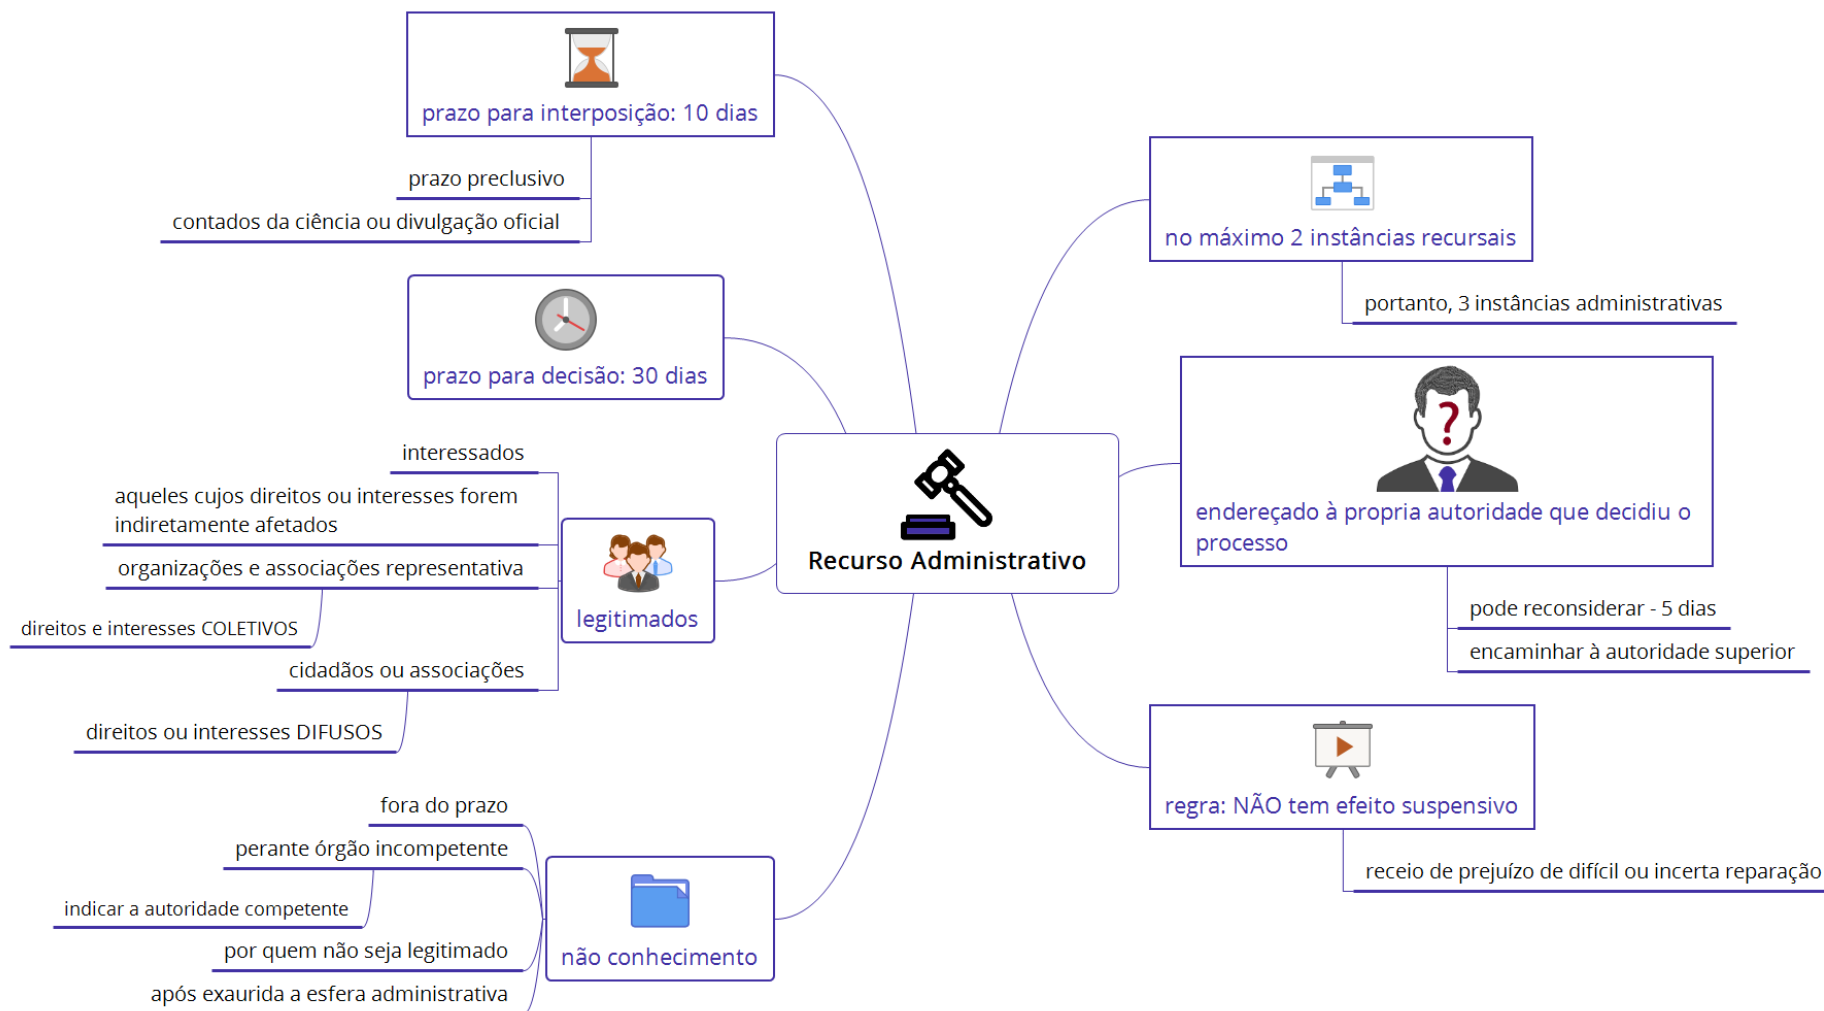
Recurso Administrativo

prazo para interposição: 10 dias

prazo preclusivo

contados da ciência ou divulgação oficial

prazo para decisão: 30 dias

legitimados

interessados

aqueles cujos direitos ou interesses forem indiretamente afetados

organizações e associações representativa

direitos e interesses COLETIVOS

cidadãos ou associações

direitos ou interesses DIFUSOS

não conhecimento

fora do prazo

perante órgão incompetente

indicar a autoridade competente

por quem não seja legitimado

após exaurida a esfera administrativa

no máximo 2 instâncias recursais

portanto, 3 instâncias administrativas

endereçado à propria autoridade que decidiu o processo

pode reconsiderar - 5 dias

encaminhar à autoridade superior

regra: NÃO tem efeito suspensivo

receio de prejuízo de difícil ou incerta reparação